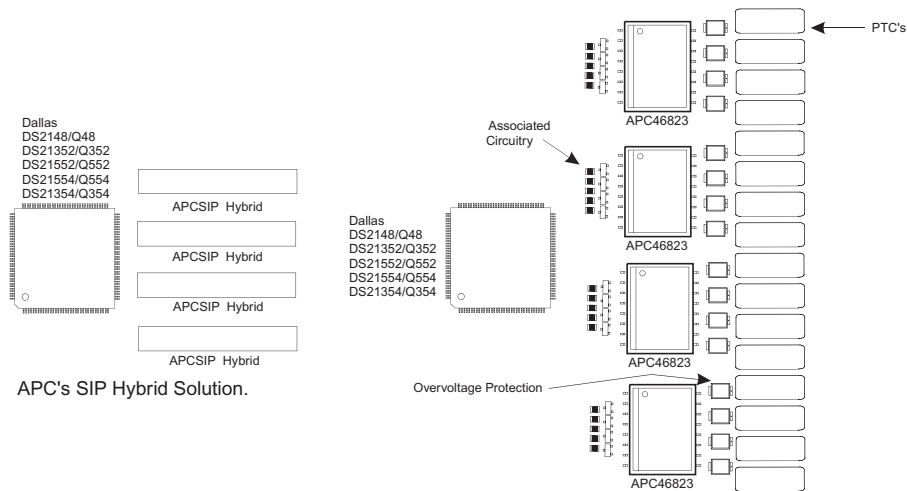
Dallas
DS2148/Q48
DS21352/Q352
DS21552/Q552
DS21554/Q554
DS21354/Q354

APCSIP Hybrid

APCSIP Hybrid

APCSIP Hybrid

APCSIP Hybrid

APC's SIP Hybrid Solution.

PTC's

APC46823

Associated Circuitry

APC46823

Dallas
DS2148/Q48
DS21352/Q352
DS21552/Q552
DS21554/Q554
DS21354/Q354

APC46823

Overvoltage Protection

APC46823